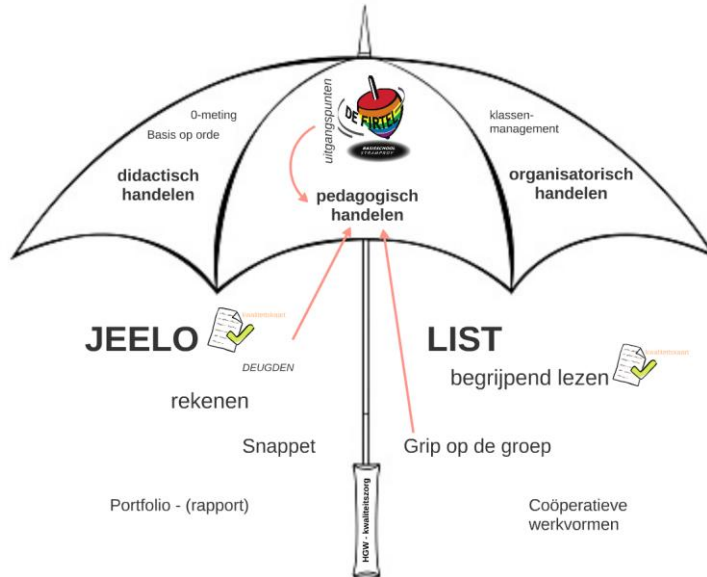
uitgangspunten

DE FIRTEL

BASISSCHOOL STRAMPROY

0-meting

Basis op orde

didactisch handelen

pedagogisch handelen

klassen-management

organisatorisch handelen

JEELO

kwaliteitskaart

DEUGDEN

rekenen

Snappet

Portfolio - (rapport)

LIST

kwaliteitskaart

begrijpend lezen

Grip op de groep

Coöperatieve werkvormen

HGW - kwaliteitszorg